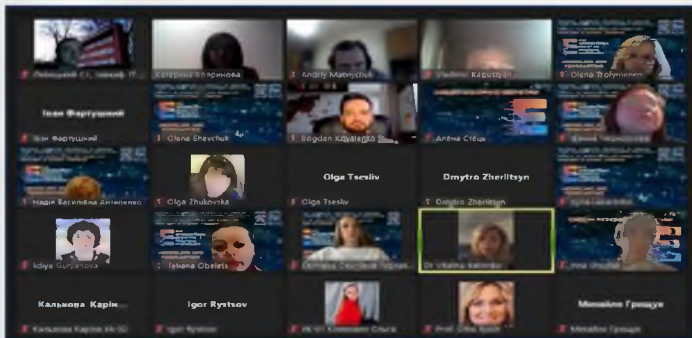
Лепецкий С.І. Лекціф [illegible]

Катерина Бояринова

Andriy Makivchuk

Vladimir Kapustyan

Olena Trofymenko

Іван Фартушний

Іван Фартушний

Olena Shevchuk

Bogdan Kovalenko

Альона Стеца

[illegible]

Надія Василівна Антипенко

Olga Zhukovska

Olga Tsesliv

Olga Tsesliv

Dmytro Zherlitsyn

Dmytro Zherlitsyn

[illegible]

Iryna Guryanova

Tetiana Obelets

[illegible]

Dr Viktoria Kalenko

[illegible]

Кальнова Карін

Igor Rystsov

Кальнова Карина КК-32

Igor Rystsov

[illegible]

Prof. Olha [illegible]

Михайло Грищук

Михайло Грищук